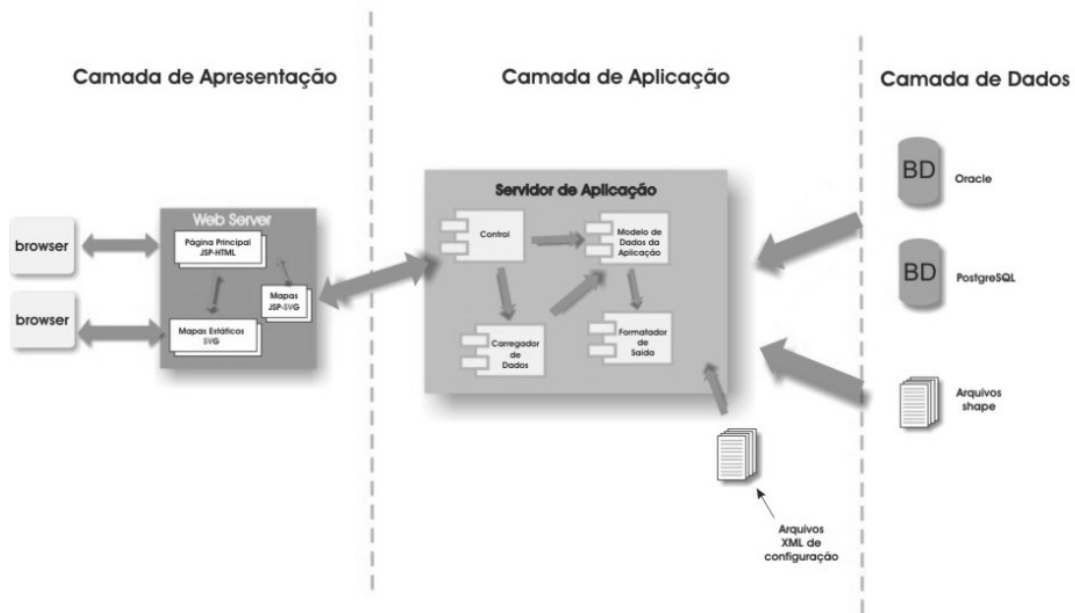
Camada de Apresentação

Camada de Aplicação

Camada de Dados

browser

browser

Web Server

Página Principal JSP-HTML

Mapas JSP-SVG

Mapas Estáticos SVG

Servidor de Aplicação

Control

Modelo de Dados da Aplicação

Carregador de Dados

Formatador de Saída

BD

Oracle

BD

PostgreSQL

Arquivos shape

Arquivos XML de configuração